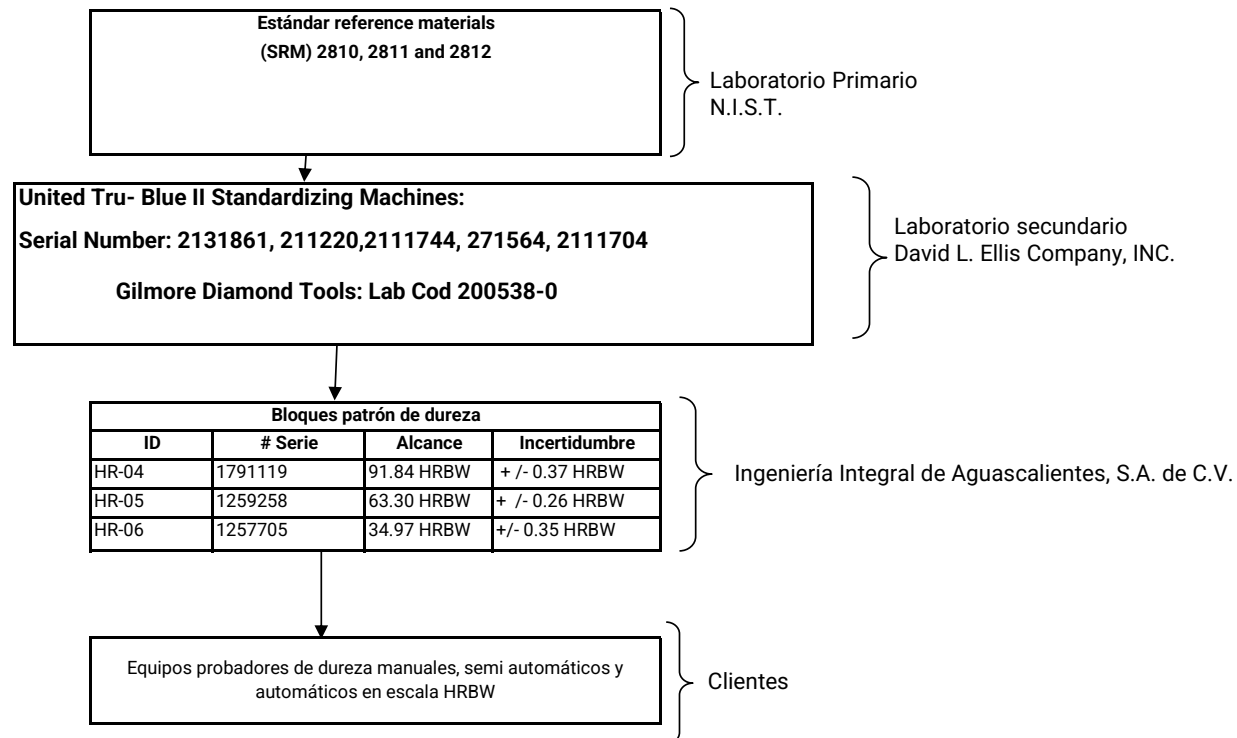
Estándar reference materials
(SRM) 2810, 2811 and 2812

Laboratorio Primario
N.I.S.T.

United Tru- Blue II Standardizing Machines:

Serial Number: 2131861, 211220,2111744, 271564, 2111704

Gilmore Diamond Tools: Lab Cod 200538-0

Laboratorio secundario
David L. Ellis Company, INC.

| Bloques patrón de dureza | | | |
|---|---|---|---|
| ID | # Serie | Alcance | Incertidumbre |
| HR-04 | 1791119 | 91.84 HRBW | + /- 0.37 HRBW |
| HR-05 | 1259258 | 63.30 HRBW | + /- 0.26 HRBW |
| HR-06 | 1257705 | 34.97 HRBW | +/- 0.35 HRBW |

Ingeniería Integral de Aguascalientes, S.A. de C.V.

Equipos probadores de dureza manuales, semi automáticos y automáticos en escala HRBW

Clientes